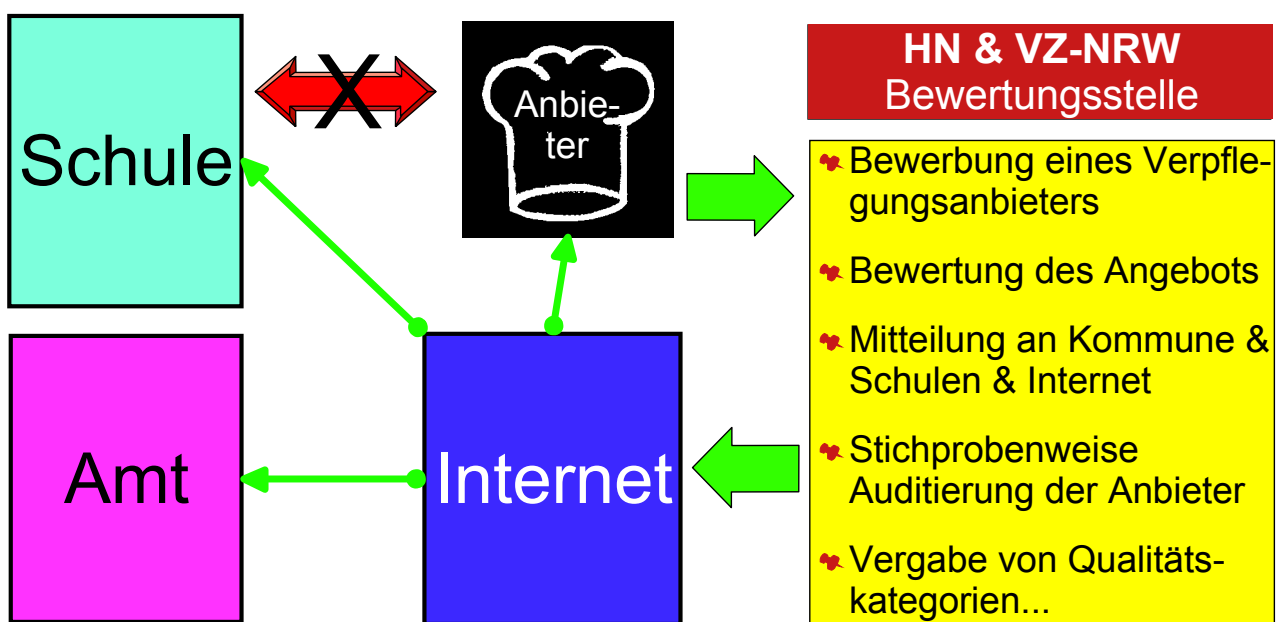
Schule

X

Anbieter

HN & VZ-NRW
Bewertungsstelle

Bewerbung eines Verpflegungsanbieters

Bewertung des Angebots

Mitteilung an Kommune & Schulen & Internet

Stichprobenweise Auditierung der Anbieter

Vergabe von Qualitätskategorien...

Amt

Internet